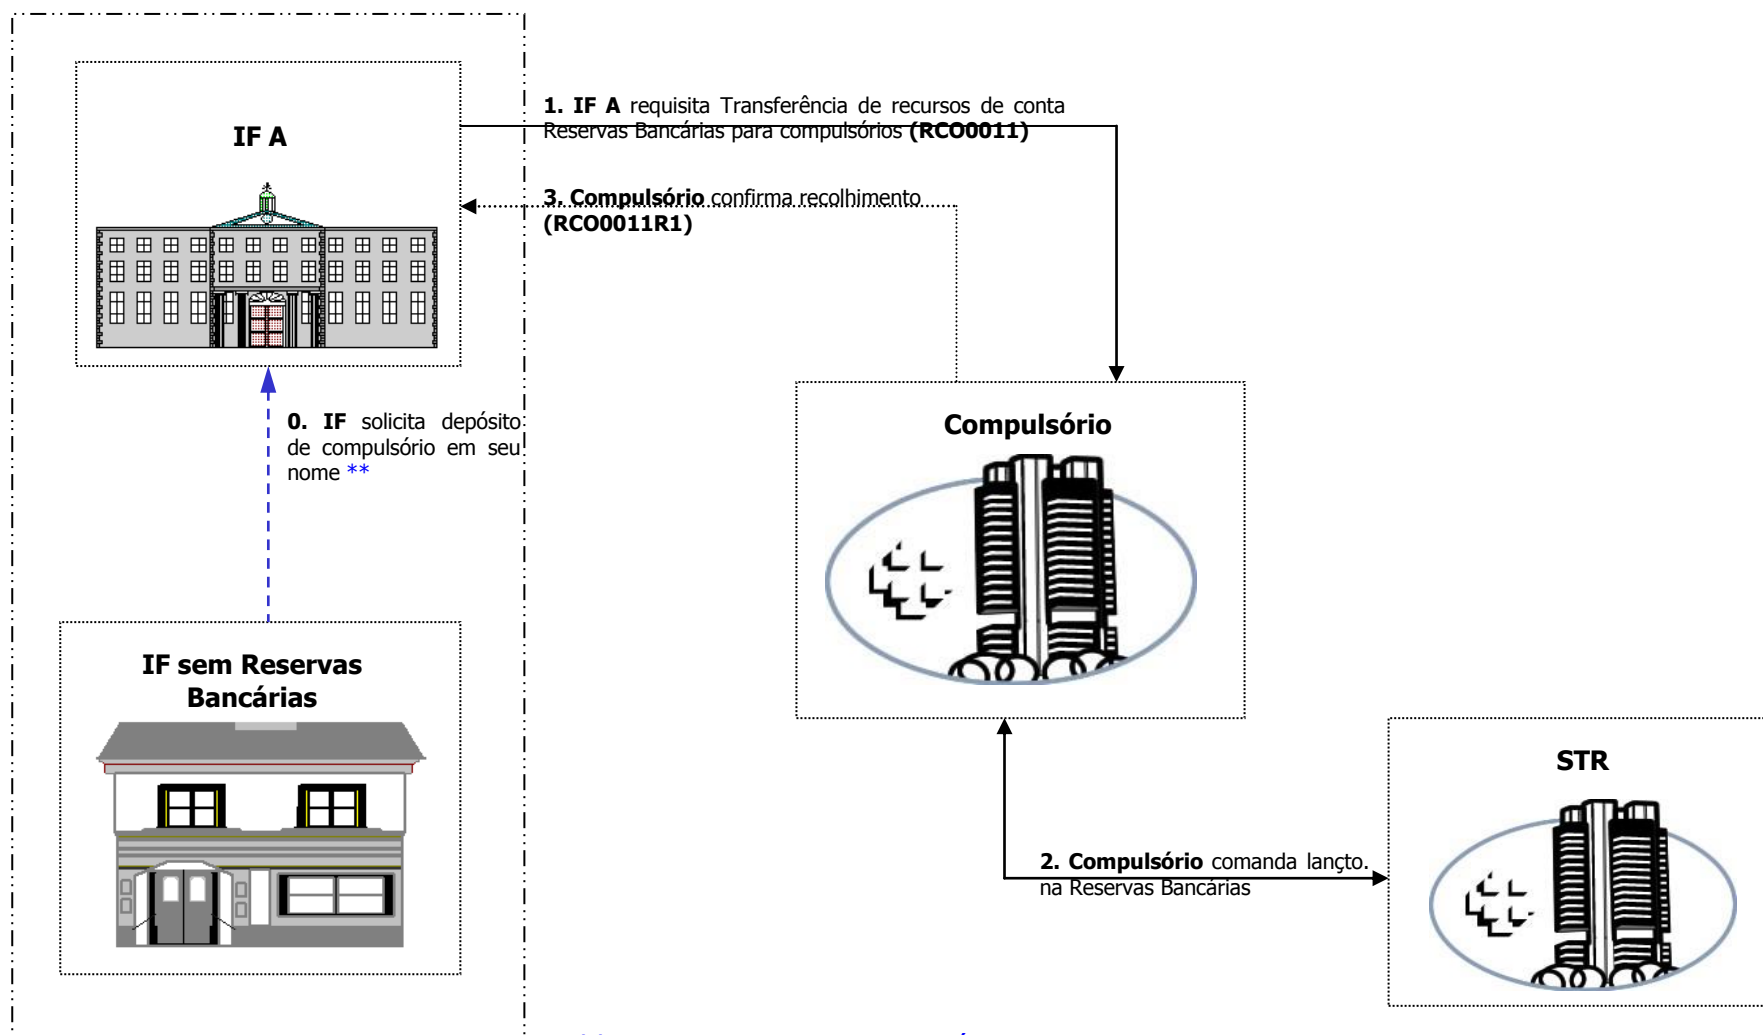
IF A

1. IF A requisita Transferência de recursos de conta Reservas Bancárias para compulsórios (RCO0011)

3. Compulsório confirma recolhimento (RCO0011R1)

0. IF solicita depósito de compulsório em seu nome **

Compulsório

IF sem Reservas Bancárias

STR

2. Compulsório comanda lançto. na Reservas Bancárias